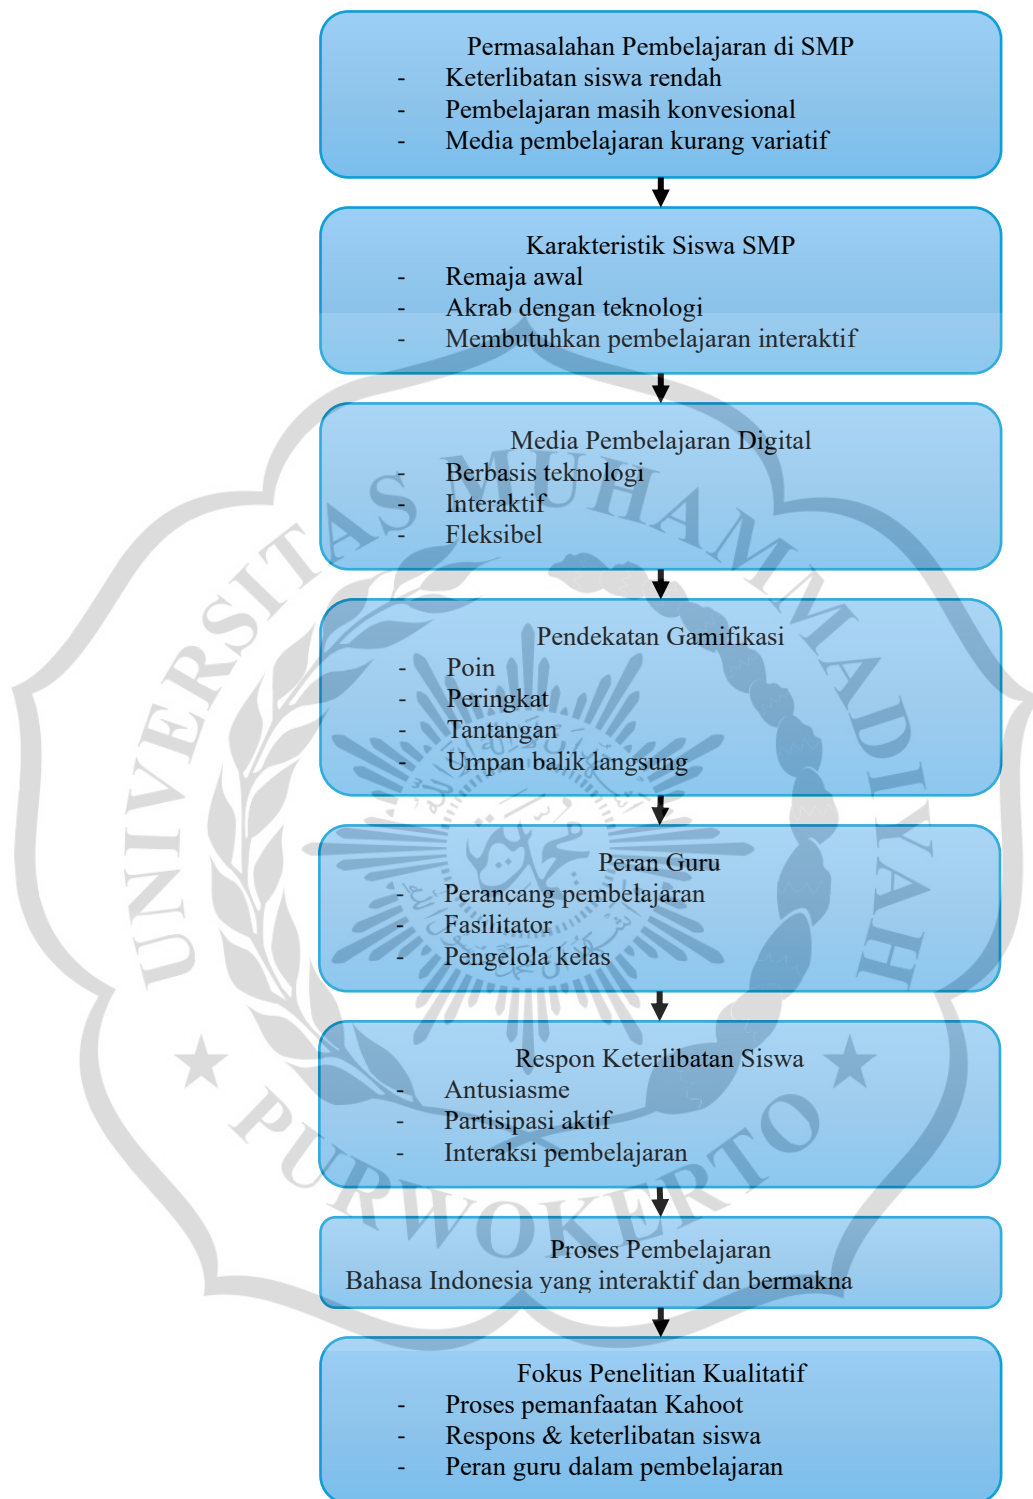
Permasalahan Pembelajaran di SMP
- Keterlibatan siswa rendah
- Pembelajaran masih konvesional
- Media pembelajaran kurang variatif

Karakteristik Siswa SMP
- Remaja awal
- Akrab dengan teknologi
- Membutuhkan pembelajaran interaktif

Media Pembelajaran Digital
- Berbasis teknologi
- Interaktif
- Fleksibel

Pendekatan Gamifikasi
- Poin
- Peringkat
- Tantangan
- Umpan balik langsung

Peran Guru
- Perancang pembelajaran
- Fasilitator
- Pengelola kelas

Respon Keterlibatan Siswa
- Antusiasme
- Partisipasi aktif
- Interaksi pembelajaran

Proses Pembelajaran
Bahasa Indonesia yang interaktif dan bermakna

Fokus Penelitian Kualitatif
- Proses pemanfaatan Kahoot
- Respons & keterlibatan siswa
- Peran guru dalam pembelajaran

UNIVERSITAS MUHAMMADIYAH PURWOKERTO